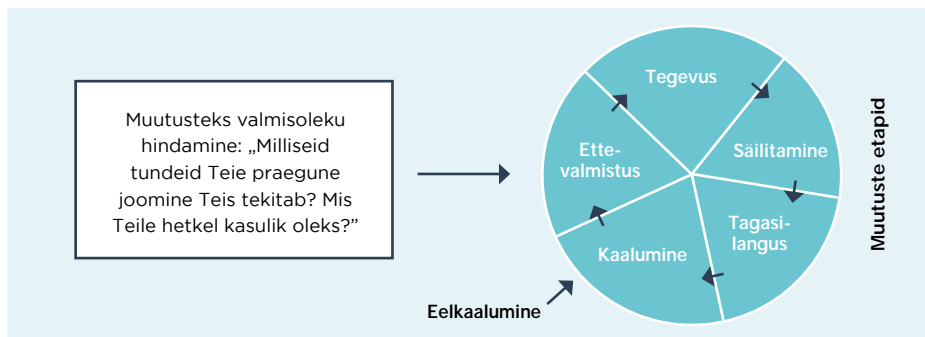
Muutusteks valmisoleku hindamine: „Milliseid tundeid Teie praegune joomine Teis tekitab? Mis Teile hetkel kasulik oleks?"

Tegevus

Säilitamine

Tagasilangus

Kaalumine

Ettevalmistus

Eelkaalumine

Muutuste etapid